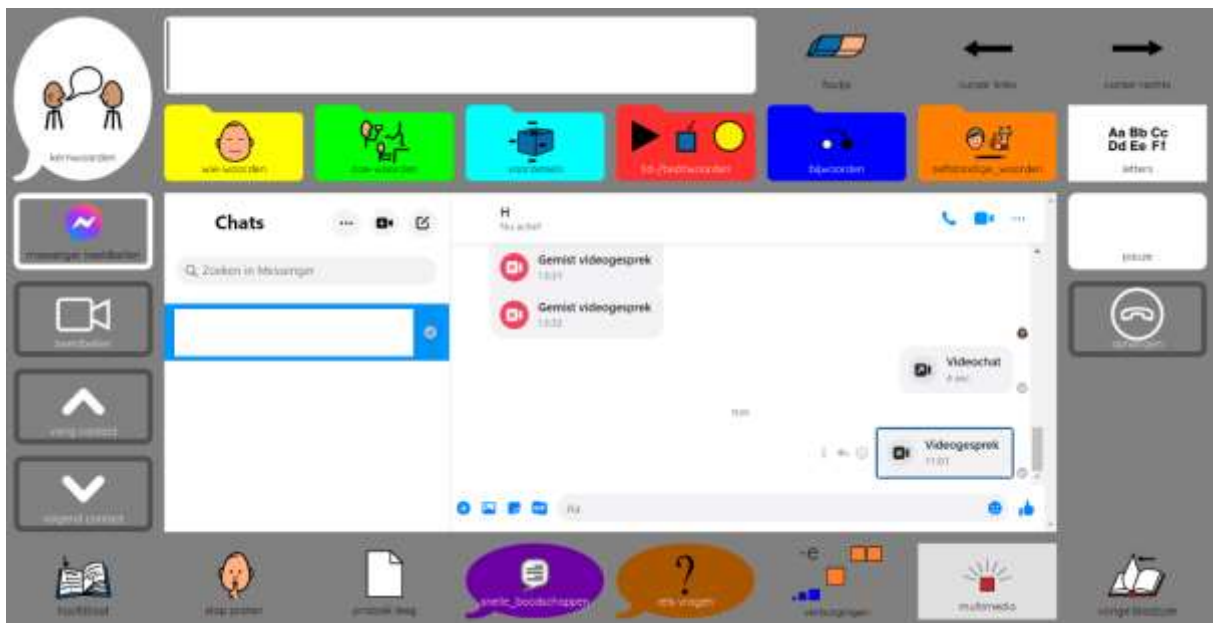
kernwoorden

flocks

cursor links

cursor rechts

wie-woorden

doe-woorden

voorzetsels

hb-/bedrwoorden

bijwoorden

zelfstandige_woorden

Aa Bb Cc Dd Ee Ff

letters

messenger meldbalken

Chats

Q Zoeken in Messenger

H

Nu actief

Gemist videogesprek

13:21

Gemist videogesprek

13:22

Videochat

4 min

Videogesprek

11:01

Aa

pauze

beeldbellen

vorig contact

ophangen

volgend contact

kopblad

stop praten

ambiek blog

snelle_boodschappen

vragen

verbuigingen

multimedia

vorige bladzijde